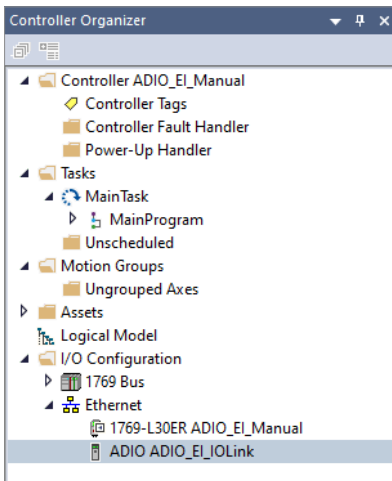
Controller Organizer

Controller ADIO_EI_Manual
Controller Tags
Controller Fault Handler
Power-Up Handler
Tasks
MainTask
MainProgram
Unscheduled
Motion Groups
Ungrouped Axes
Assets
Logical Model
I/O Configuration
1769 Bus
Ethernet
1769-L30ER ADIO_EI_Manual
ADIO ADIO_EI_IOLink